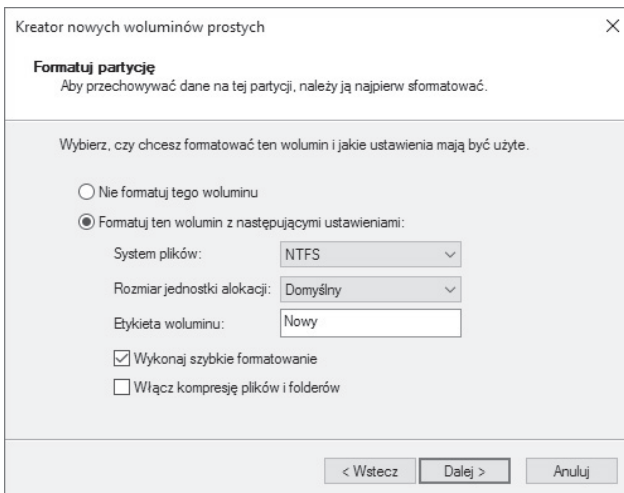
Kreator nowych woluminów prostych

×

Formatuj partycję

Aby przechowywać dane na tej partycji, należy ją najpierw sformatować.

Wybierz, czy chcesz formatować ten wolumin i jakie ustawienia mają być użyte.

Nie formatuj tego woluminu

Formatuj ten wolumin z następującymi ustawieniami:

System plików: NTFS

Rozmiar jednostki alokacji: Domyślny

Etykieta woluminu: Nowy

Wykonaj szybkie formatowanie

Włącz kompresję plików i folderów

< Wstecz

Dalej >

Anuluj